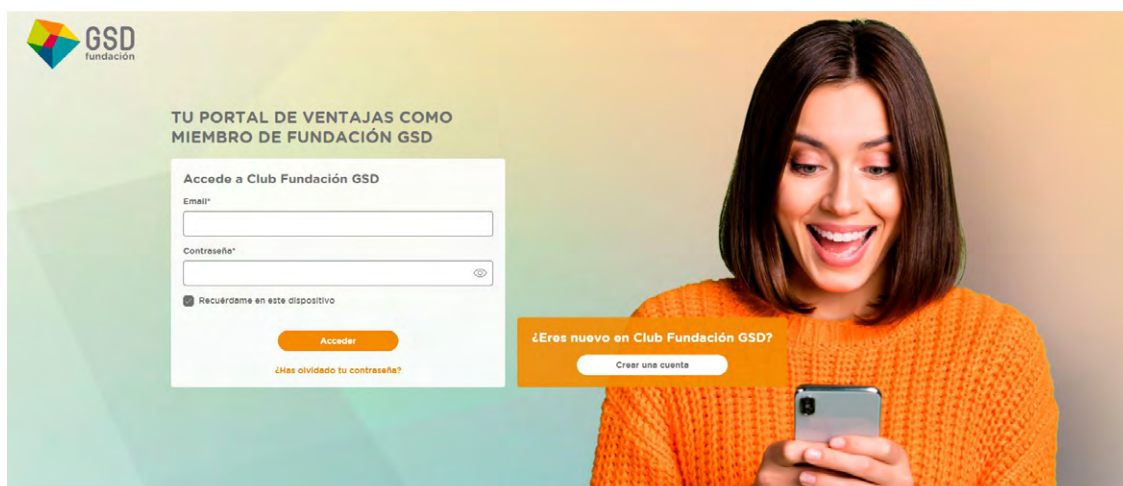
GSD
fundación

TU PORTAL DE VENTAJAS COMO MIEMBRO DE FUNDACIÓN GSD

Accede a Club Fundación GSD

Email*

Contraseña*

Recuérdame en este dispositivo

Acceder

¿Has olvidado tu contraseña?

¿Eres nuevo en Club Fundación GSD?

Crear una cuenta